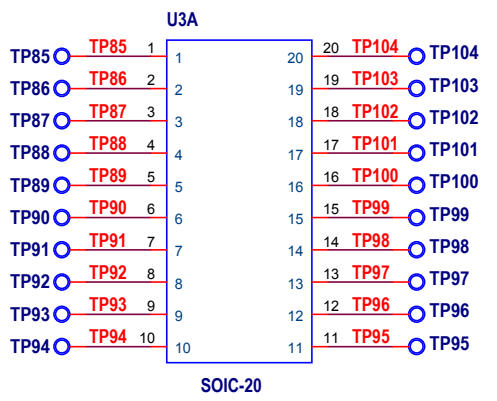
U3A

TP85 TP85 1 1
TP86 TP86 2 2
TP87 TP87 3 3
TP88 TP88 4 4
TP89 TP89 5 5
TP90 TP90 6 6
TP91 TP91 7 7
TP92 TP92 8 8
TP93 TP93 9 9
TP94 TP94 10 10

20 20 TP104 TP104
19 19 TP103 TP103
18 18 TP102 TP102
17 17 TP101 TP101
16 16 TP100 TP100
15 15 TP99 TP99
14 14 TP98 TP98
13 13 TP97 TP97
12 12 TP96 TP96
11 11 TP95 TP95

SOIC-20